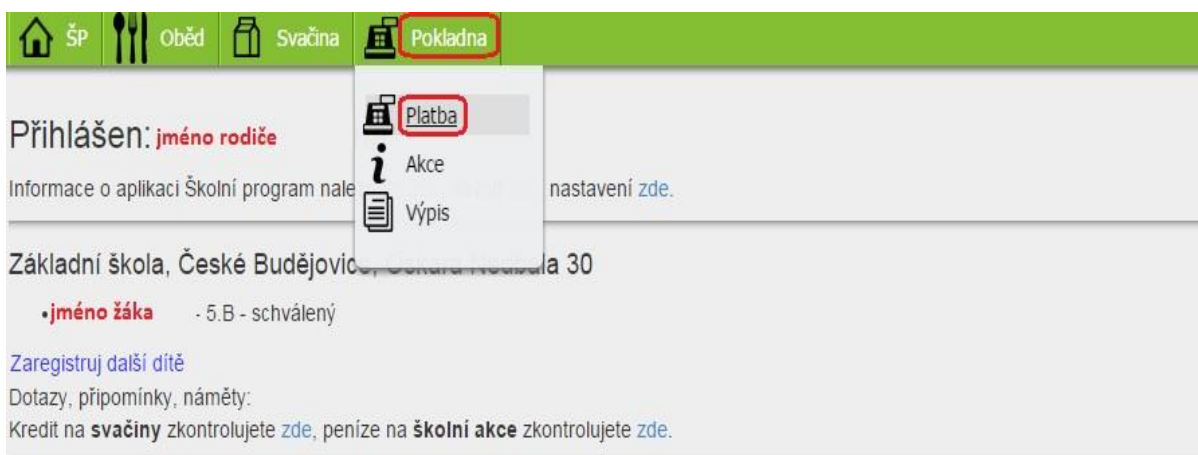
ŠP Oběd Svačina Pokladna

Platba
Akce
Výpis

Přihlášen: jméno rodiče

Informace o aplikaci Školní program nale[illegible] nastavení zde.

Základní škola, České Budějovic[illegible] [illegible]ala 30

•jméno žáka - 5.B - schválený

Zaregistruj další dítě
Dotazy, připomínky, náměty:
Kredit na **svačiny** zkontrolujete zde, peníze na **školní akce** zkontrolujete zde.